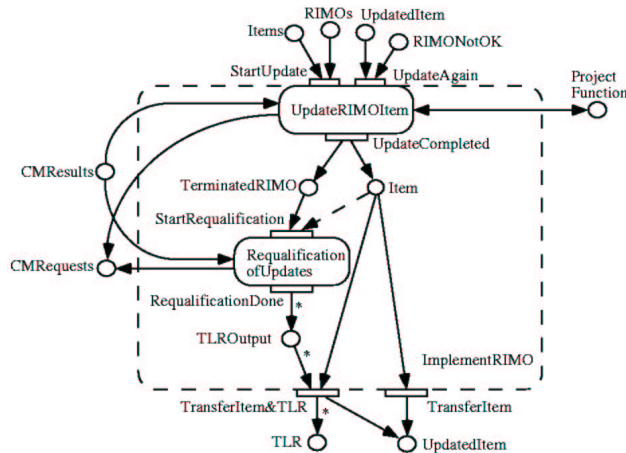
Items
RIMOs
UpdatedItem
RIMONotOK
StartUpdate
UpdateAgain
Project Function
UpdateRIMOItem
UpdateCompleted
CMResults
TerminatedRIMO
Item
StartRequalification
CMRequests
Requalification ofUpdates
RequalificationDone
*
TLROutput
*
ImplementRIMO
TransferItem&TLR
*
TransferItem
TLR
UpdatedItem